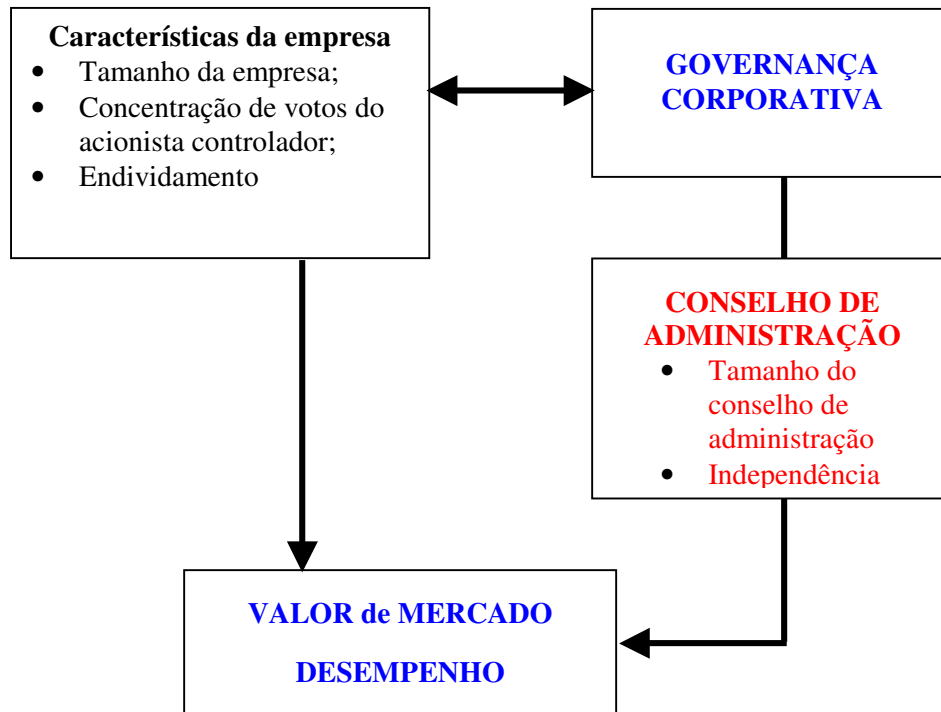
**Características da empresa**
- Tamanho da empresa;
- Concentração de votos do acionista controlador;
- Endividamento

**GOVERNANÇA CORPORATIVA**

**CONSELHO DE ADMINISTRAÇÃO**
- Tamanho do conselho de administração
- Independência

**VALOR de MERCADO**

**DESEMPENHO**